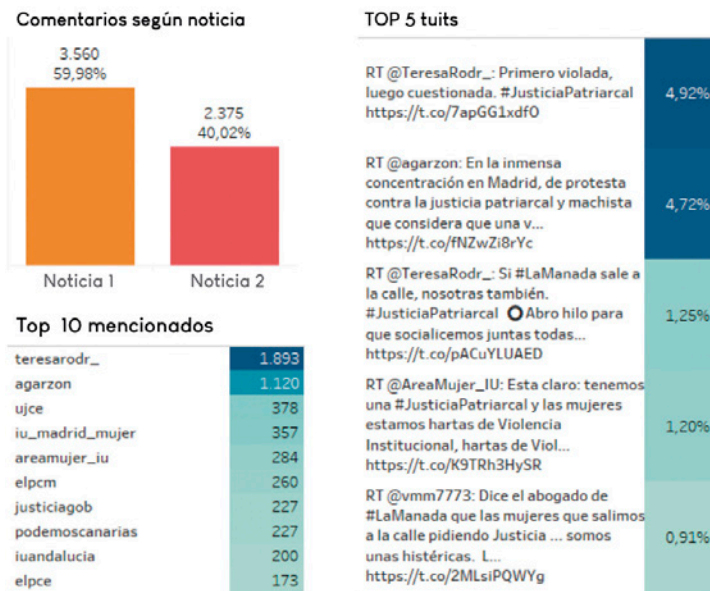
Comentarios según noticia

3.560
59,98%

2.375
40,02%

Noticia 1

Noticia 2

Top 10 mencionados

| | |
|---|---|
| teresarodr_ | 1.893 |
| agarzon | 1.120 |
| ujce | 378 |
| iu_madrid_mujer | 357 |
| areamujer_iu | 284 |
| elpcm | 260 |
| justiciagob | 227 |
| podemoscanarias | 227 |
| iuandalucia | 200 |
| elpce | 173 |

TOP 5 tuits

| | |
|---|---|
| RT @TeresaRodr_: Primero violada, luego cuestionada. #JusticiaPatriarcal https://t.co/7apGG1xdfO | 4,92% |
| RT @agarzon: En la inmensa concentración en Madrid, de protesta contra la justicia patriarcal y machista que considera que una v... https://t.co/fNZwZi8rYc | 4,72% |
| RT @TeresaRodr_: Si #LaManada sale a la calle, nosotras también. #JusticiaPatriarcal Abro hilo para que socialicemos juntas todas... https://t.co/pACuYLUAED | 1,25% |
| RT @AreaMujer_IU: Esta claro: tenemos una #JusticiaPatriarcal y las mujeres estamos hartas de Violencia Institucional, hartas de Viol... https://t.co/K9TRh3HySR | 1,20% |
| RT @vmm7773: Dice el abogado de #LaManada que las mujeres que salimos a la calle pidiendo Justicia ... somos unas histéricas. L... https://t.co/2MLsiPQWYg | 0,91% |